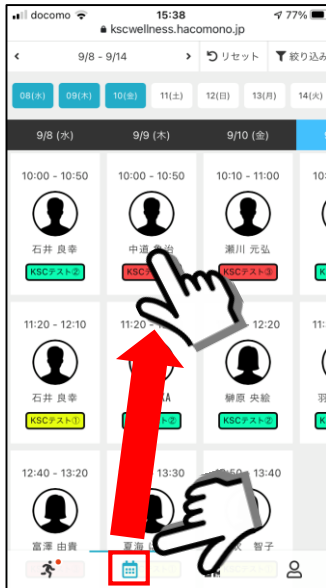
docomo 15:38 77%
kscwellness.hacomono.jp

< 9/8 - 9/14 > リセット 絞り込み

08(水) 09(木) 10(金) 11(土) 12(日) 13(月) 14(火)

9/8 (水) 9/9 (木) 9/10 (金)

10:00 - 10:50
石井 良幸
KSCテスト②

10:00 - 10:50
中道 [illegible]
KSCテ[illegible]

10:10 - 11:00
瀬川 元弘
KSCテスト③

11:20 - 12:10
石井 良幸
KSCテスト①

11:20 - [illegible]
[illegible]A
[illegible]ト②

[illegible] 12:20
榊原 央絵
KSCテスト②

12:40 - 13:20
富澤 由貴

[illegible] 13:30
夏海 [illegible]

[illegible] 13:40
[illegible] 智子